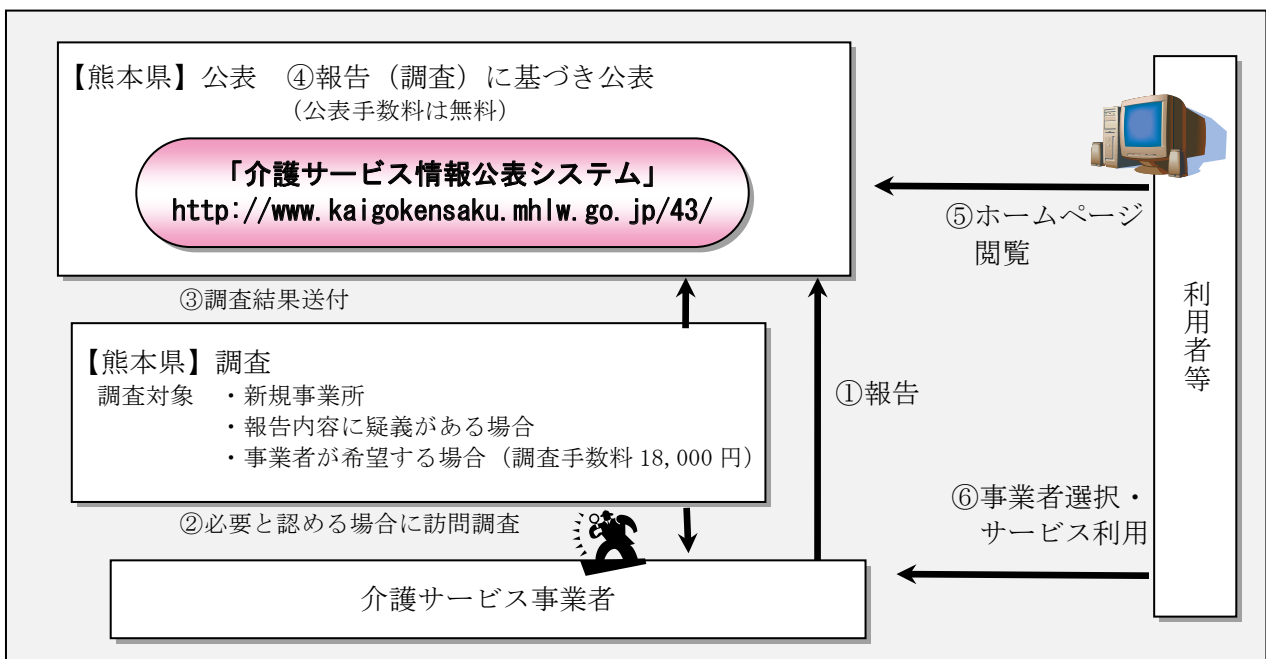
【熊本県】公表　④報告（調査）に基づき公表
（公表手数料は無料）

「介護サービス情報公表システム」
http://www.kaigokensaku.mhlw.go.jp/43/

⑤ホームページ閲覧

③調査結果送付

【熊本県】調査
調査対象　・新規事業所
・報告内容に疑義がある場合
・事業者が希望する場合（調査手数料 18,000 円）

①報告

利用者等

⑥事業者選択・サービス利用

②必要と認める場合に訪問調査

介護サービス事業者